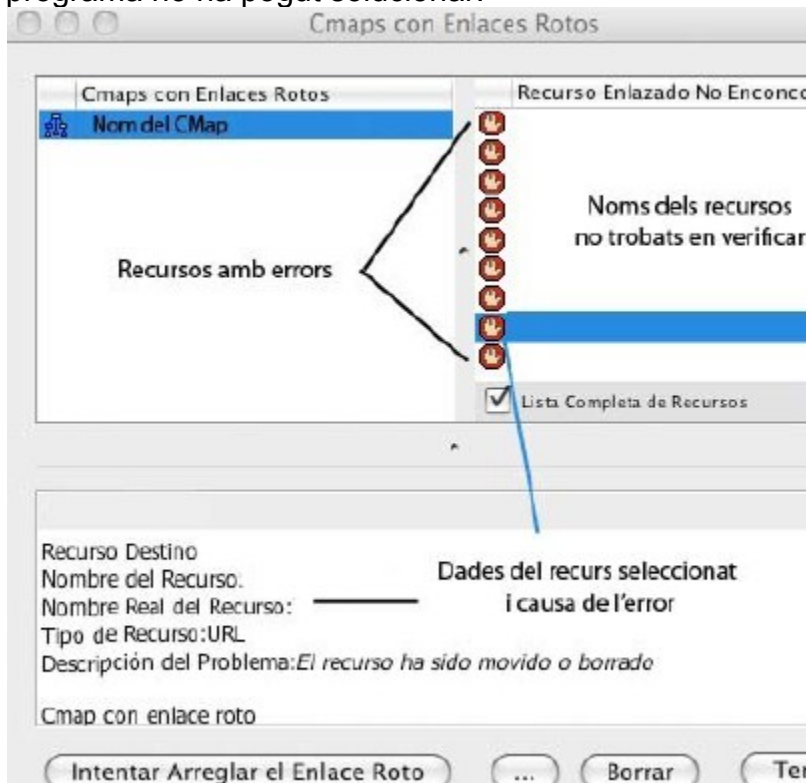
Cmaps con Enlaces Rotos

| Cmaps con Enlaces Rotos | Recurso Enlazado No Enconc |
|---|---|
| Nom del CMap | |

Noms dels recursos no trobats en verificar

Recursos amb errors

Lista Completa de Recursos

Recurso Destino
Nombre del Recurso:
Nombre Real del Recurso:
Tipo de Recurso:URL
Descripción del Problema:*El recurso ha sido movido o borrado*

Dades del recurs seleccionat i causa de l'error

Cmap con enlace roto

Intentar Arreglar el Enlace Roto
...
Borrar
Ter